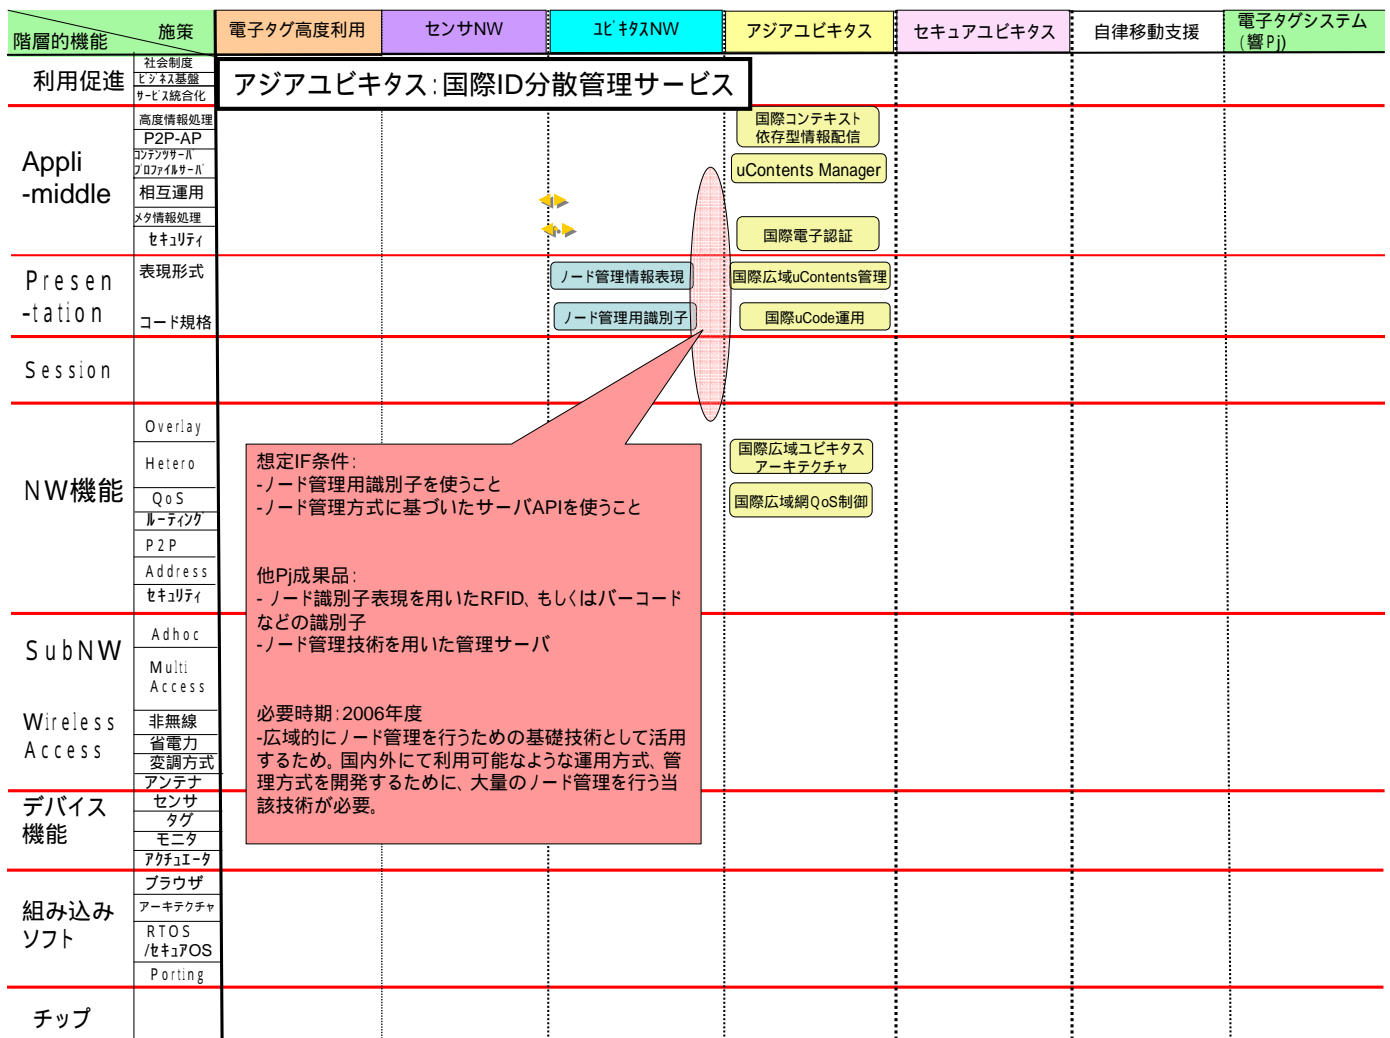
施策
階層的機能

電子タグ高度利用 | センサNW | ﾕﾋﾞｷﾀｽNW | アジアユビキタス | セキュアユビキタス | 自律移動支援 | 電子タグシステム（響Pj）

利用促進
社会制度
ﾋﾞｼﾞﾈｽ基盤
ｻｰﾋﾞｽ統合化

アジアユビキタス：国際ID分散管理サービス

Appli
-middle
高度情報処理
P2P-AP
ｺﾝﾃﾝﾂｻｰﾊﾞ
ﾌﾟﾛﾌｧｲﾙｻｰﾊﾞ
相互運用
ﾒﾀ情報処理
ｾｷｭﾘﾃｨ

国際コンテキスト依存型情報配信
uContents Manager
国際電子認証

Presen
-tation
表現形式
コード規格

ノード管理情報表現
ノード管理用識別子
国際広域uContents管理
国際uCode運用

Session

NW機能
Overlay
Hetero
QoS
ﾙｰﾃｨﾝｸﾞ
P2P
Address
ｾｷｭﾘﾃｨ

国際広域ユビキタスアーキテクチャ
国際広域網QoS制御

想定IF条件：
-ノード管理用識別子を使うこと
-ノード管理方式に基づいたサーバAPIを使うこと

他Pj成果品：
- ノード識別子表現を用いたRFID、もしくはバーコードなどの識別子
-ノード管理技術を用いた管理サーバ

必要時期：2006年度
-広域的にノード管理を行うための基礎技術として活用するため。国内外にて利用可能なような運用方式、管理方式を開発するために、大量のノード管理を行う当該技術が必要。

SubNW
Adhoc
Multi
Access

Wireless
Access
非無線
省電力
変調方式
アンテナ

デバイス
機能
センサ
タグ
モニタ
ｱｸﾁｭｴｰﾀ

組み込み
ソフト
ブラウザ
アーキテクチャ
RTOS
/ｾｷｭｱOS
Porting

チップ